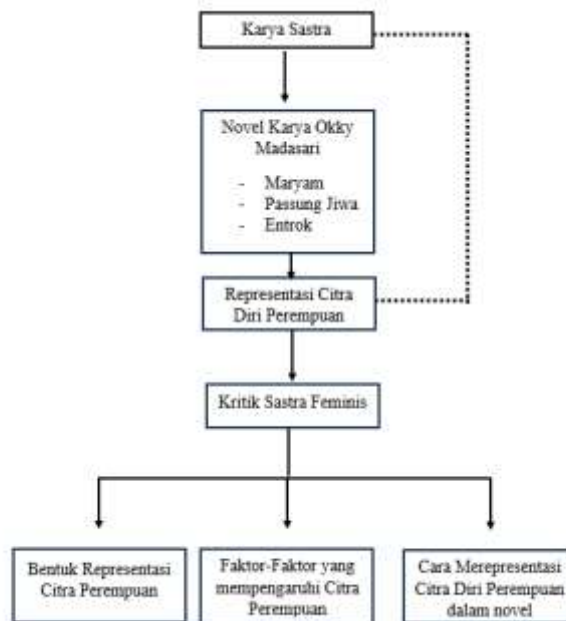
Karya Sastra

Novel Karya Okky Madasari

- Maryam
- Passung Jiwa
- Entrok

Representasi Citra Diri Perempuan

Kritik Sastra Feminis

Bentuk Representasi Citra Perempuan

Faktor-Faktor yang mempengaruhi Citra Perempuan

Cara Merepresentasi Citra Diri Perempuan dalam novel